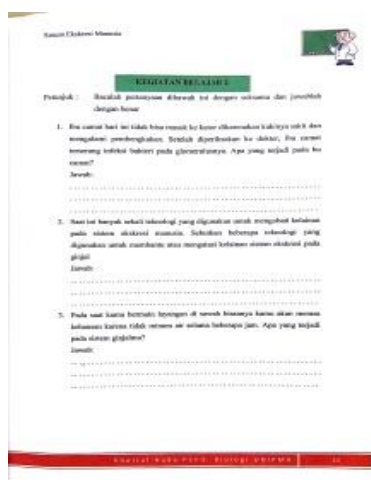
Sistem Ekskresi Manusia

KEGIATAN BELAJAR 2

Petunjuk : Bacalah pertanyaan dibawah ini dengan seksama dan jawablah dengan benar

1. Ibu camat hari ini tidak bisa masuk ke kantor dikarenakan kakinya sakit dan mengalami pembengkakan. Setelah diperiksakan ke dokter, ibu camat tersebut terkena infeksi bakteri pada glomerulusnya. Apa yang terjadi pada ibu camat?
Jawab:
.................................................................................
.................................................................................
.................................................................................

2. Saat ini banyak sekali teknologi yang digunakan untuk mengobati kelainan pada sistem ekskresi manusia. Sebutkan beberapa teknologi yang digunakan untuk membantu atau mengatasi kelainan sistem ekskresi pada ginjal!
Jawab :
.................................................................................
.................................................................................
.................................................................................

3. Pada saat kamu bermain layangan di sawah biasanya kamu akan merasa kehausan karena tidak minum air selama beberapa jam. Apa yang terjadi pada sistem ginjalmu?
Jawab:
.................................................................................
.................................................................................
.................................................................................

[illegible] Biologi UNIMA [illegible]